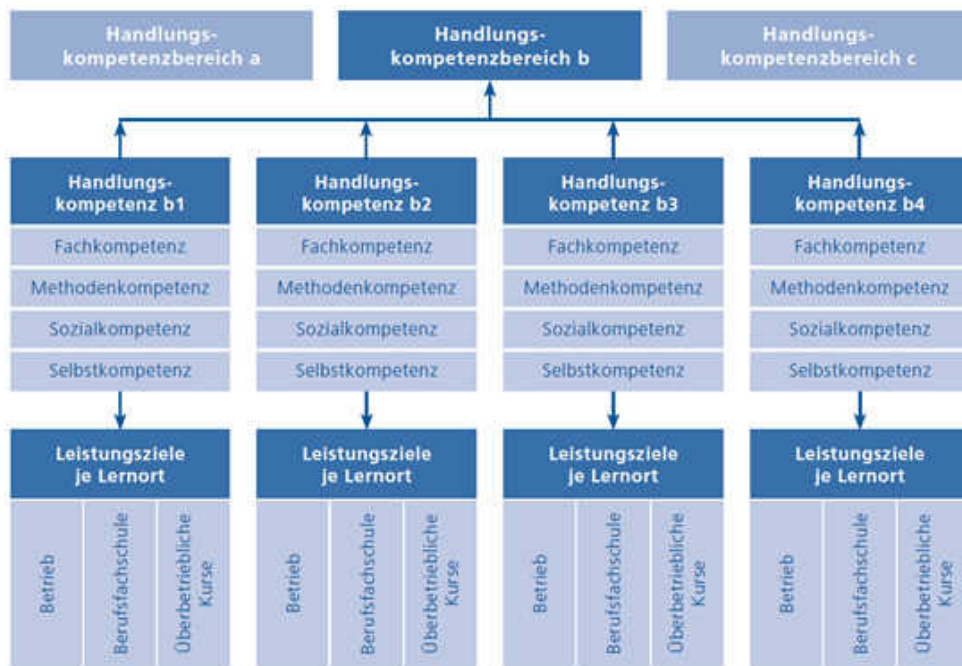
Handlungskompetenzbereich a

Handlungskompetenzbereich b

Handlungskompetenzbereich c

Handlungskompetenz b1
Fachkompetenz
Methodenkompetenz
Sozialkompetenz
Selbstkompetenz

Leistungsziele je Lernort
Betrieb
Berufsfachschule
Überbetriebliche Kurse

Handlungskompetenz b2
Fachkompetenz
Methodenkompetenz
Sozialkompetenz
Selbstkompetenz

Leistungsziele je Lernort
Betrieb
Berufsfachschule
Überbetriebliche Kurse

Handlungskompetenz b3
Fachkompetenz
Methodenkompetenz
Sozialkompetenz
Selbstkompetenz

Leistungsziele je Lernort
Betrieb
Berufsfachschule
Überbetriebliche Kurse

Handlungskompetenz b4
Fachkompetenz
Methodenkompetenz
Sozialkompetenz
Selbstkompetenz

Leistungsziele je Lernort
Betrieb
Berufsfachschule
Überbetriebliche Kurse